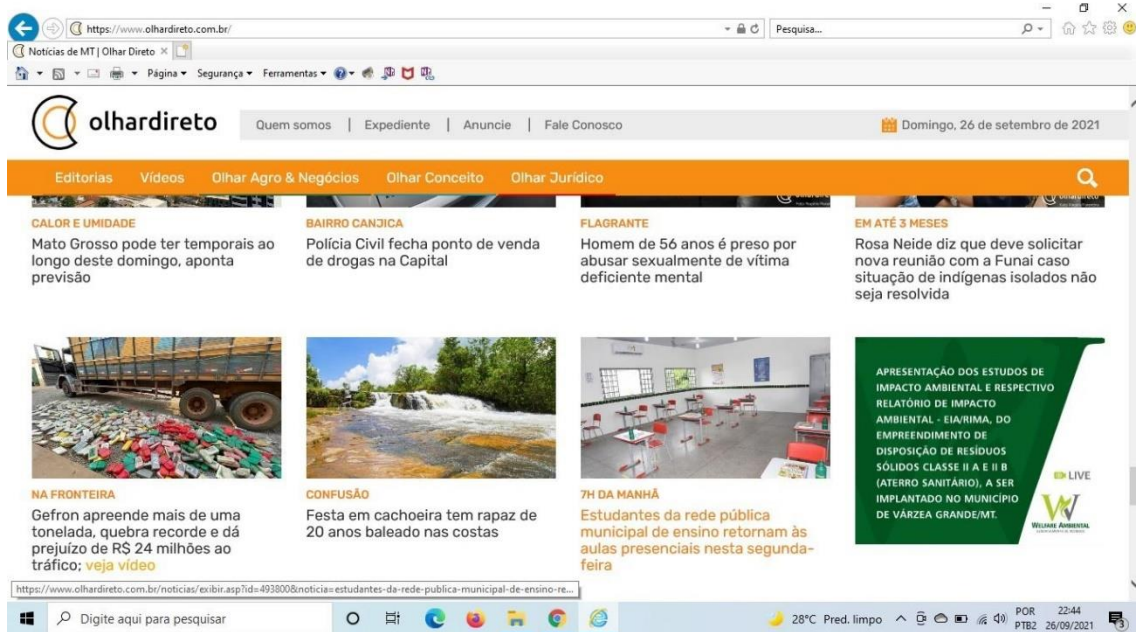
https://www.olhardireto.com.br/
Pesquisa...
Notícias de MT | Olhar Direto ×
Página ▾ Segurança ▾ Ferramentas ▾

olhardireto
Quem somos | Expediente | Anuncie | Fale Conosco
Domingo, 26 de setembro de 2021

Editorias Vídeos Olhar Agro & Negócios Olhar Conceito Olhar Jurídico

CALOR E UMIDADE
Mato Grosso pode ter temporais ao longo deste domingo, aponta previsão

BAIRRO CANJICA
Polícia Civil fecha ponto de venda de drogas na Capital

FLAGRANTE
Homem de 56 anos é preso por abusar sexualmente de vítima deficiente mental

EM ATÉ 3 MESES
Rosa Neide diz que deve solicitar nova reunião com a Funai caso situação de indígenas isolados não seja resolvida

NA FRONTEIRA
Gefron apreende mais de uma tonelada, quebra recorde e dá prejuízo de R$ 24 milhões ao tráfico; veja vídeo

CONFUSÃO
Festa em cachoeira tem rapaz de 20 anos baleado nas costas

7H DA MANHÃ
Estudantes da rede pública municipal de ensino retornam às aulas presenciais nesta segunda-feira

APRESENTAÇÃO DOS ESTUDOS DE IMPACTO AMBIENTAL E RESPECTIVO RELATÓRIO DE IMPACTO AMBIENTAL - EIA/RIMA, DO EMPREENDIMENTO DE DISPOSIÇÃO DE RESÍDUOS SÓLIDOS CLASSE II A E II B (ATERRO SANITÁRIO), A SER IMPLANTADO NO MUNICÍPIO DE VÁRZEA GRANDE/MT.
LIVE
WELFARE AMBIENTAL

https://www.olhardireto.com.br/noticias/exibir.asp?id=493800&noticia=estudantes-da-rede-publica-municipal-de-ensino-re...

Digite aqui para pesquisar
28°C Pred. limpo POR PTB2 22:44 26/09/2021